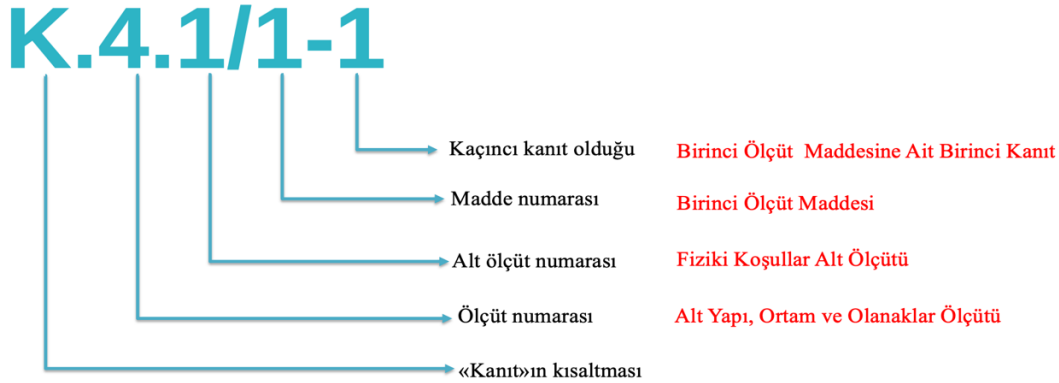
K.4.1/1-1

Kaçıncı kanıt olduğu Birinci Ölçüt Maddesine Ait Birinci Kanıt

Madde numarası Birinci Ölçüt Maddesi

Alt ölçüt numarası Fiziki Koşullar Alt Ölçütü

Ölçüt numarası Alt Yapı, Ortam ve Olanaklar Ölçütü

«Kanıt»ın kısaltması